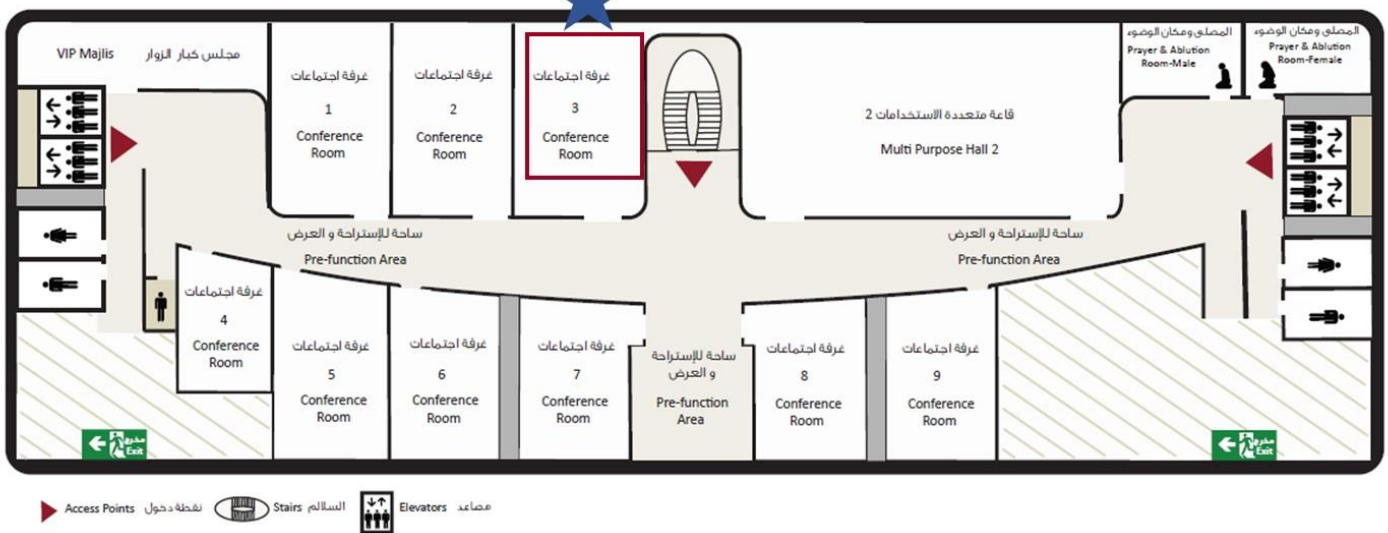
VIP Majlis مجلس كبار الزوار

غرفة اجتماعات
1
Conference Room

غرفة اجتماعات
2
Conference Room

غرفة اجتماعات
3
Conference Room

قاعة متعددة الاستخدامات 2
Multi Purpose Hall 2

المصلى ومكان الوضوء
Prayer & Ablution Room-Male

المصلى ومكان الوضوء
Prayer & Ablution Room-Female

ساحة للإستراحة و العرض
Pre-function Area

ساحة للإستراحة و العرض
Pre-function Area

غرفة اجتماعات
4
Conference Room

غرفة اجتماعات
5
Conference Room

غرفة اجتماعات
6
Conference Room

غرفة اجتماعات
7
Conference Room

ساحة للإستراحة و العرض
Pre-function Area

غرفة اجتماعات
8
Conference Room

غرفة اجتماعات
9
Conference Room

مخرج Exit

مخرج Exit

Access Points نقطة دخول Stairs السلالم Elevators مصاعد